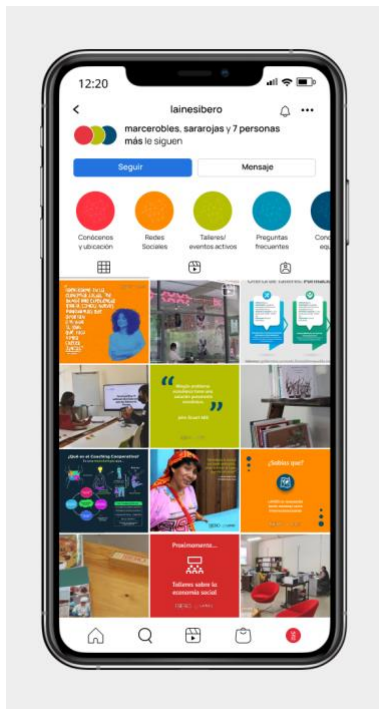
12:20

lainesibero

marcerobles, sararojas y 7 personas más le siguen

Seguir

Mensaje

Conócenos y ubicación

Redes Sociales

Talleres/ eventos activos

Preguntas frecuentes

Cono equ

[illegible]

¿Qué es el Coaching Corporativo?

¿Sabías que?

Próximamente...

Talleres sobre la economía social